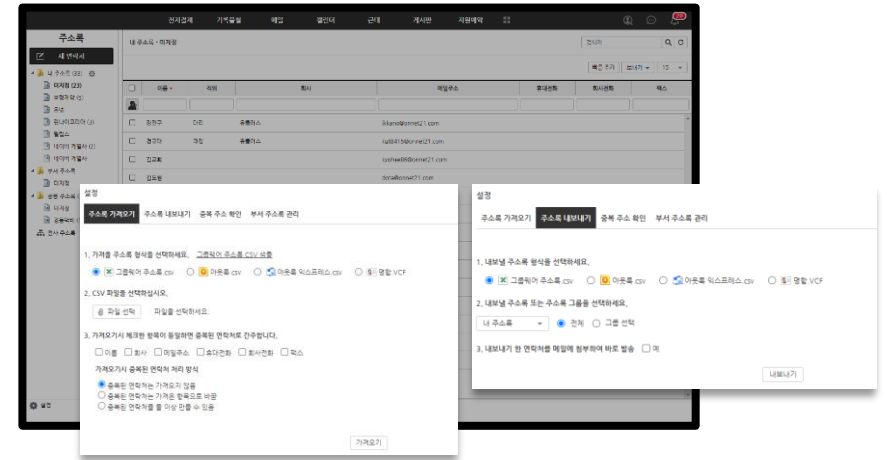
전자결재 기획월일 메일 캘린더 근태 게시판 자원예약

주소록

새 연락처

나 주소록 (33)
미지정 (23)
부랑자 (4)
주요
회나라프라이 (3)
협업
데이터 게임사 (2)
데이터 게임사
부서 주소록
미지정
공용 주소록
미지정
공용 주소록
전사 주소록

설정

내 주소록 › 미지정

빠른 추가 | 보내기 | 15

| 이름 | 직위 | 회사 | 메일주소 | 휴대전화 | 회사전화 | 팩스 |
|---|---|---|---|---|---|---|
| 정진구 | 이드 | 유통러스 | jkkane@onnet21.com | | | |
| 경그다 | 과장 | 유통러스 | sul8415@onnet21.com | | | |
| 김고회 | | | syshee88@onnet21.com | | | |
| 김프로 | | | dora@onnet21.com | | | |

설정

주소록 가져오기 | 주소록 내보내기 | 중복 주소 확인 | 부서 주소록 관리

1. 가져올 주소록 형식을 선택하세요. 그룹웨어 주소록 CSV 샘플

그룹웨어 주소록 .csv | 아웃룩 .csv | 아웃룩 익스프레스 .csv | 명함 VCF

2. CSV 파일을 선택하십시오.

파일 선택 | 파일을 선택하세요.

3. 가져오기시 체크한 항목이 동일하면 중복된 연락처로 간주합니다.

이름 | 회사 | 메일주소 | 휴대전화 | 회사전화 | 팩스

가져오기시 중복된 연락처 처리 방식

중복된 연락처는 가져오지 않음
중복된 연락처는 가져온 항목으로 바꿈
중복된 연락처를 둘 이상 만들 수 있음

가져오기

설정

주소록 가져오기 | 주소록 내보내기 | 중복 주소 확인 | 부서 주소록 관리

1. 내보낼 주소록 형식을 선택하세요.

그룹웨어 주소록 .csv | 아웃룩 .csv | 아웃룩 익스프레스 .csv | 명함 VCF

2. 내보낼 주소록 또는 주소록 그룹을 선택하세요.

내 주소록 | 전체 | 그룹 선택

3. 내보내기 한 연락처를 메일에 첨부하여 바로 발송 | 예

내보내기